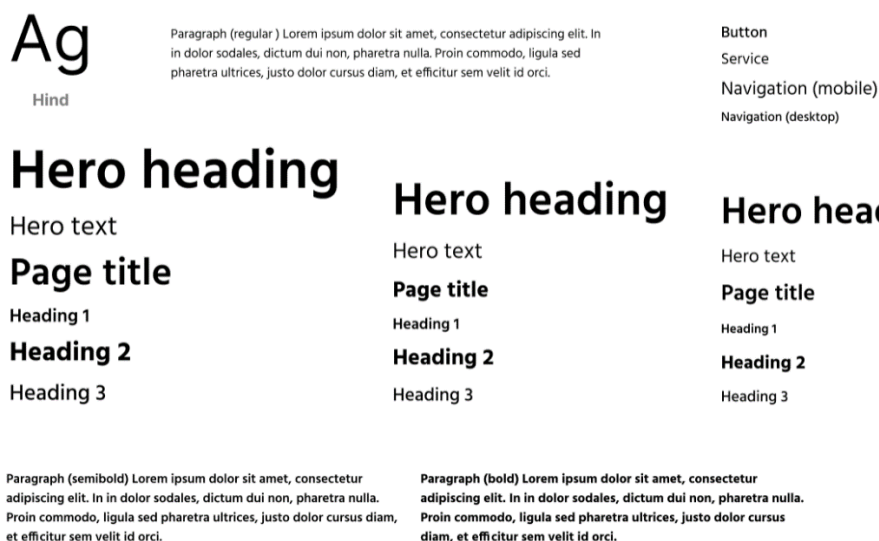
Ag

Hind

Paragraph (regular ) Lorem ipsum dolor sit amet, consectetur adipiscing elit. In in dolor sodales, dictum dui non, pharetra nulla. Proin commodo, ligula sed pharetra ultrices, justo dolor cursus diam, et efficitur sem velit id orci.

Button
Service
Navigation (mobile)
Navigation (desktop)

Hero heading
Hero text
Page title
Heading 1
Heading 2
Heading 3

Hero heading
Hero text
Page title
Heading 1
Heading 2
Heading 3

Hero hea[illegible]
Hero text
Page title
Heading 1
Heading 2
Heading 3

Paragraph (semibold) Lorem ipsum dolor sit amet, consectetur adipiscing elit. In in dolor sodales, dictum dui non, pharetra nulla. Proin commodo, ligula sed pharetra ultrices, justo dolor cursus diam, et efficitur sem velit id orci.

Paragraph (bold) Lorem ipsum dolor sit amet, consectetur adipiscing elit. In in dolor sodales, dictum dui non, pharetra nulla. Proin commodo, ligula sed pharetra ultrices, justo dolor cursus diam, et efficitur sem velit id orci.